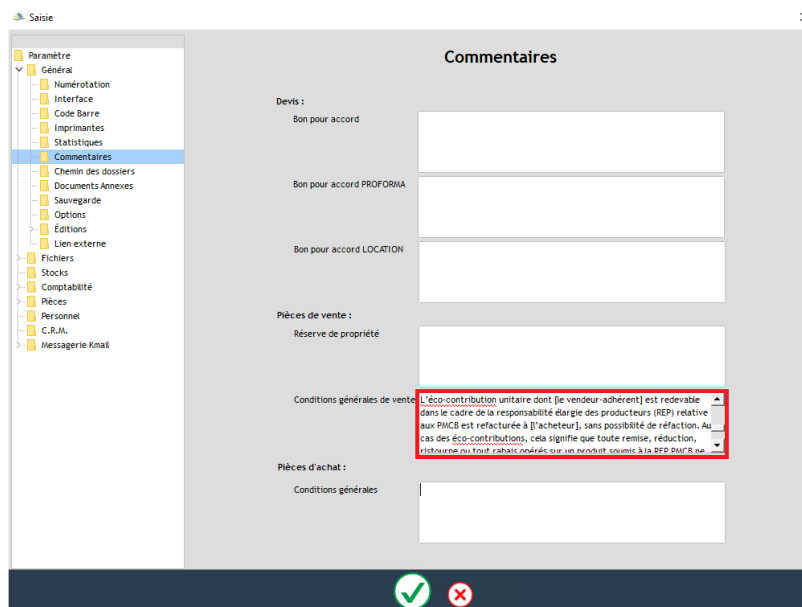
Saisie

Paramètre
Général
Numérotation
Interface
Code Barre
Imprimantes
Statistiques
Commentaires
Chemin des dossiers
Documents Annexes
Sauvegarde
Options
Éditions
Lien externe
Fichiers
Stocks
Comptabilité
Pièces
Personnel
C.R.M.
Messagerie Kmail

Commentaires

Devis :
Bon pour accord
Bon pour accord PROFORMA
Bon pour accord LOCATION

Pièces de vente :
Réserve de propriété
Conditions générales de vente
L'éco-contribution unitaire dont [le vendeur-adhérent] est redevable dans le cadre de la responsabilité élargie des producteurs (REP) relative aux PMCB est refacturée à [l'acheteur], sans possibilité de réfaction. Au cas des éco-contributions, cela signifie que toute remise, réduction, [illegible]

Pièces d'achat :
Conditions générales